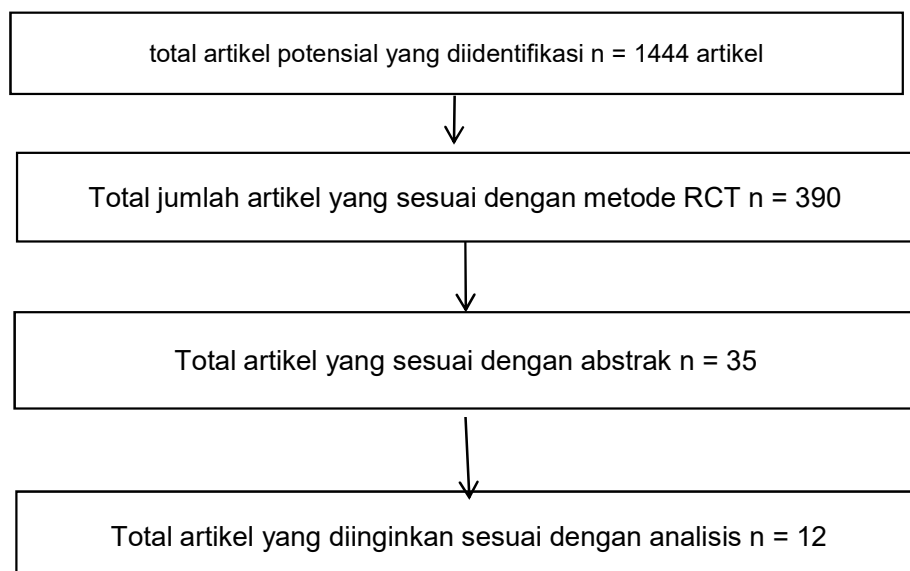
total artikel potensial yang diidentifikasi n = 1444 artikel

Total jumlah artikel yang sesuai dengan metode RCT n = 390

Total artikel yang sesuai dengan abstrak n = 35

Total artikel yang diinginkan sesuai dengan analisis n = 12